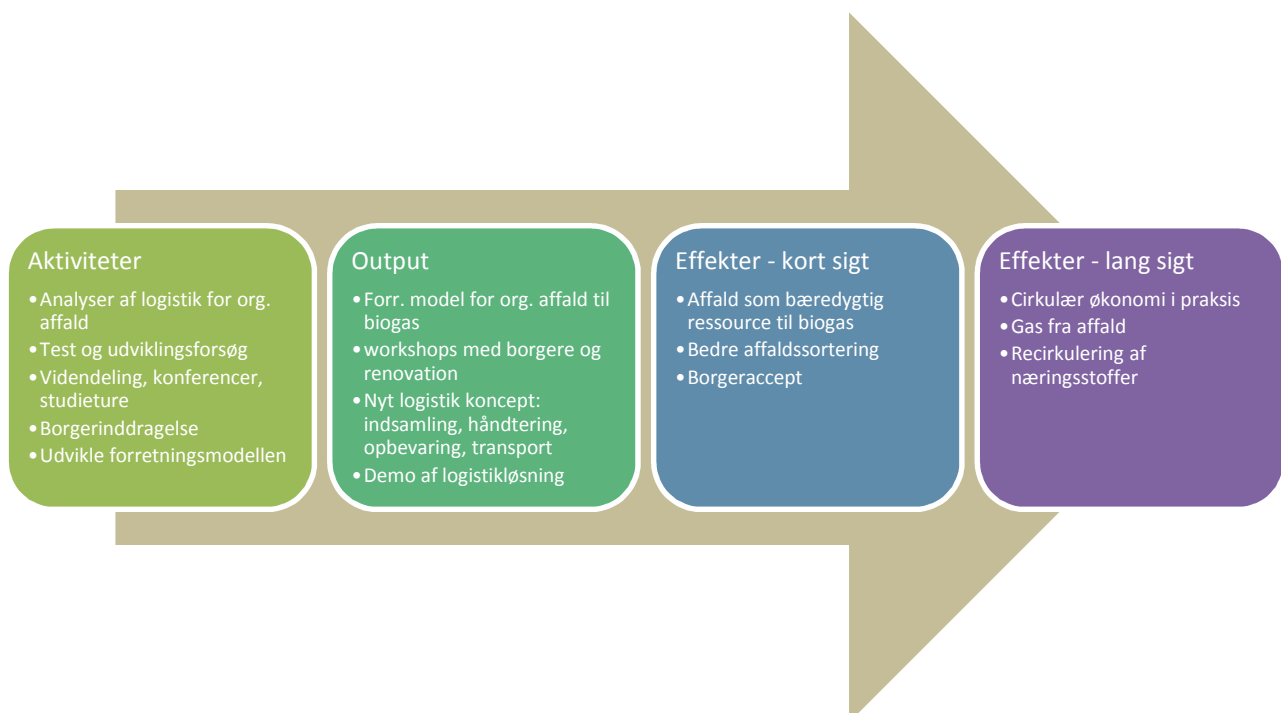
Aktiviteter
•Analyser af logistik for org. affald
•Test og udviklingsforsøg
•Videndeling, konferencer, studieture
•Borgerinddragelse
•Udvikle forretningsmodellen

Output
•Forr. model for org. affald til biogas
•workshops med borgere og renovation
•Nyt logistik koncept: indsamling, håndtering, opbevaring, transport
•Demo af logistikløsning

Effekter - kort sigt
•Affald som bæredygtig ressource til biogas
•Bedre affaldssortering
•Borgeraccept

Effekter - lang sigt
•Cirkulær økonomi i praksis
•Gas fra affald
•Recirkulering af næringsstoffer